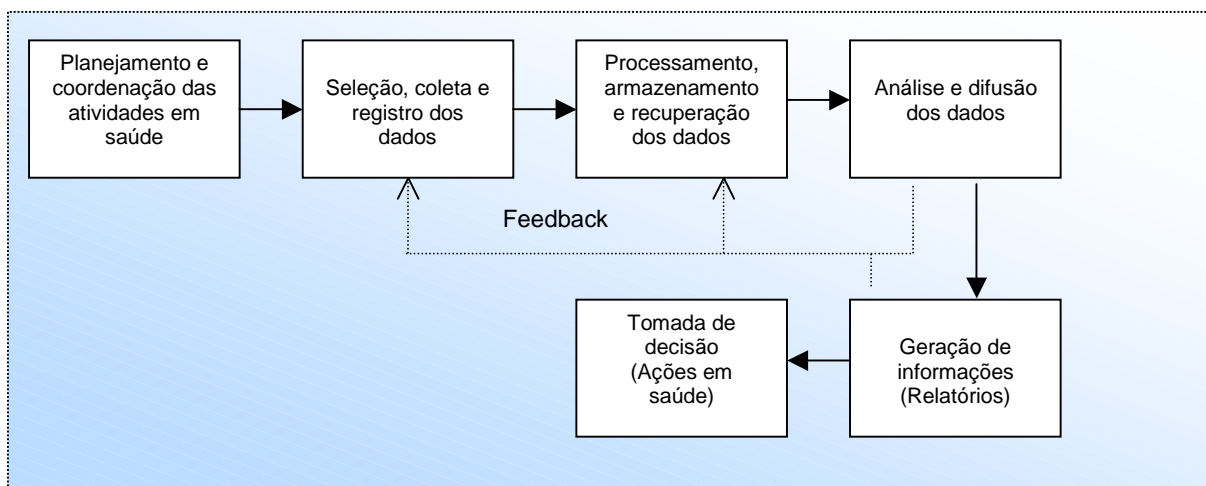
Planejamento e coordenação das atividades em saúde

Seleção, coleta e registro dos dados

Processamento, armazenamento e recuperação dos dados

Análise e difusão dos dados

Feedback

Geração de informações (Relatórios)

Tomada de decisão (Ações em saúde)